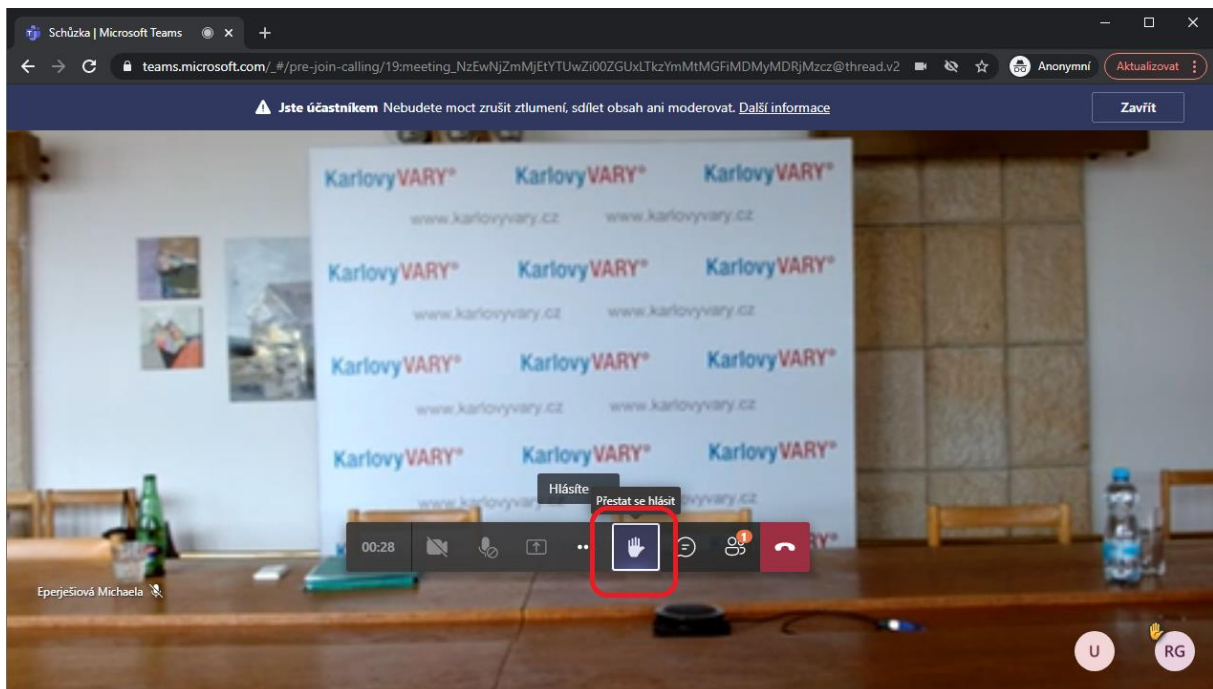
Schůzka | Microsoft Teams

teams.microsoft.com/_#/pre-join-calling/19:meeting_NzEwNjZmMjEtYTUwZi00ZGUxLTkzYmMtMGFiMDMyMDRjMzcz@thread.v2

Anonymní

Aktualizovat

Jste účastníkem Nebudete moct zrušit ztlumení, sdílet obsah ani moderovat. Další informace

Zavřít

KarlovyVARY® KarlovyVARY® KarlovyVARY®
www.karlovyvary.cz www.karlovyvary.cz

KarlovyVARY® KarlovyVARY® KarlovyVARY®
www.karlovyvary.cz www.karlovyvary.cz

KarlovyVARY® KarlovyVARY® KarlovyVARY®
www.karlovyvary.cz www.karlovyvary.cz

KarlovyVARY® KarlovyVARY® KarlovyVARY®

Hlásíte

Přestat se hlásit

00:28

1

Eperješiová Michaela

U

RG